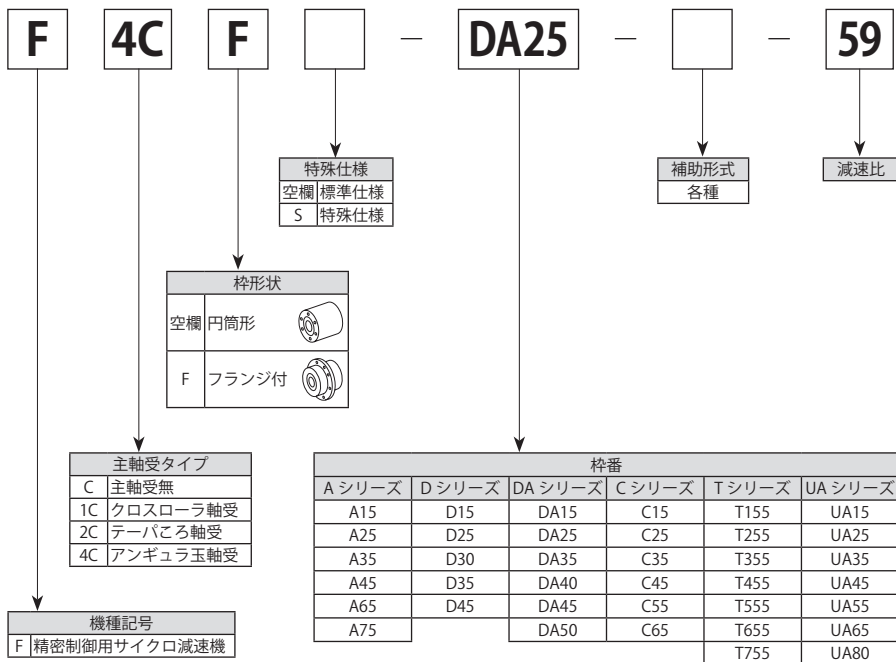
F 4C F — DA25 — — 59

| 特殊仕様 | |
|---|---|
| 空欄 | 標準仕様 |
| S | 特殊仕様 |

| 補助形式 |
|---|
| 各種 |

減速比

| 枠形状 | |
|---|---|
| 空欄 | 円筒形 |
| F | フランジ付 |

| 主軸受タイプ | |
|---|---|
| C | 主軸受無 |
| 1C | クロスローラ軸受 |
| 2C | テーパころ軸受 |
| 4C | アンギュラ玉軸受 |

| 枠番 | | | | | |
|---|---|---|---|---|---|
| A シリーズ | D シリーズ | DA シリーズ | C シリーズ | T シリーズ | UA シリーズ |
| A15 | D15 | DA15 | C15 | T155 | UA15 |
| A25 | D25 | DA25 | C25 | T255 | UA25 |
| A35 | D30 | DA35 | C35 | T355 | UA35 |
| A45 | D35 | DA40 | C45 | T455 | UA45 |
| A65 | D45 | DA45 | C55 | T555 | UA55 |
| A75 | | DA50 | C65 | T655 | UA65 |
| | | | | T755 | UA80 |

| 機種記号 | |
|---|---|
| F | 精密制御用サイクロ減速機 |